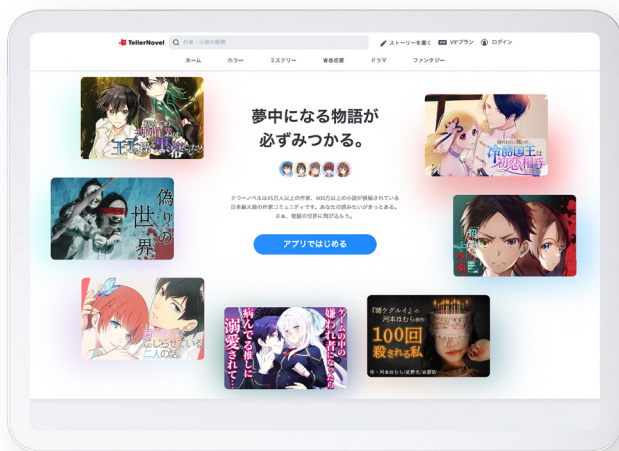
TellerNovel 作者・小説の検索 ストーリーを書く VIPプラン ログイン

ホーム ホラー ミステリー 青春恋愛 ドラマ ファンタジー

夢中になる物語が必ずみつかる。

テラーノベルは45万人以上の作家、400万以上の小説が投稿されている日本最大級の作家コミュニティです。あなたの読みたいがきっとある。さあ、物語の世界に飛び込もう。

アプリではじめる

偽りの世界

病んでる推しに溺愛されて…

ゲームの中の嫌われ者に

『誰ケダルイ』の河本ほむら原作

100回殺される私

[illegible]